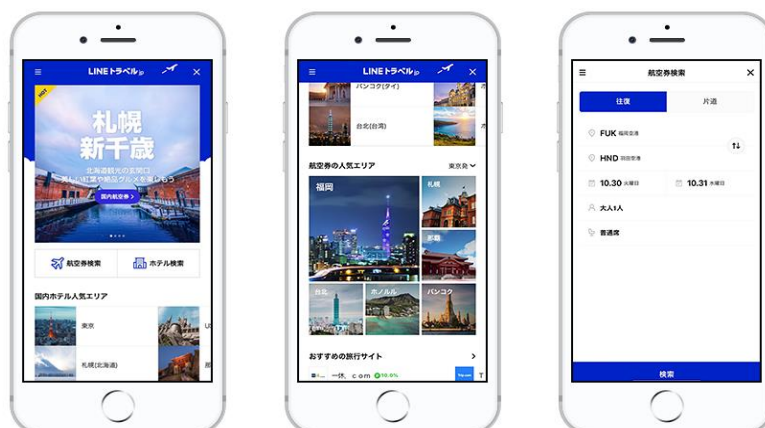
LINEトラベルjp

HOT

札幌
新千歳

北海道観光の玄関口
美しい紅葉や絶品グルメを楽しもう

国内航空券 >

航空券検索

ホテル検索

国内ホテル人気エリア

東京

札幌(北海道)

LINEトラベルjp

バンコク(タイ)

台北(台湾)

航空券の人気エリア

東京発

福岡

札幌

那覇

台北

ホノルル

バンコク

おすすめの旅行サイト

一休.com

10.0%

航空券検索

往復

片道

FUK 福岡空港

HND 羽田空港

10.30 火曜日

10.31 水曜日

大人1人

普通席

検索